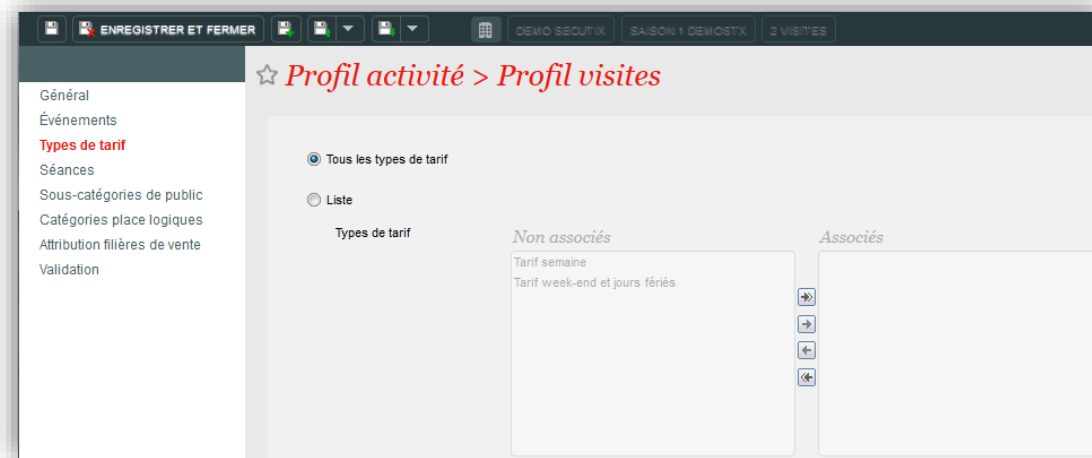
ENREGISTRER ET FERMER

DEMO SECUTIX | SAISON 1 DEMOSTX | 2 VISITES

Général
Événements
Types de tarif
Séances
Sous-catégories de public
Catégories place logiques
Attribution filières de vente
Validation

☆ Profil activité > Profil visites

Tous les types de tarif

Liste

Types de tarif

Non associés

Tarif semaine
Tarif week-end et jours fériés

Associés